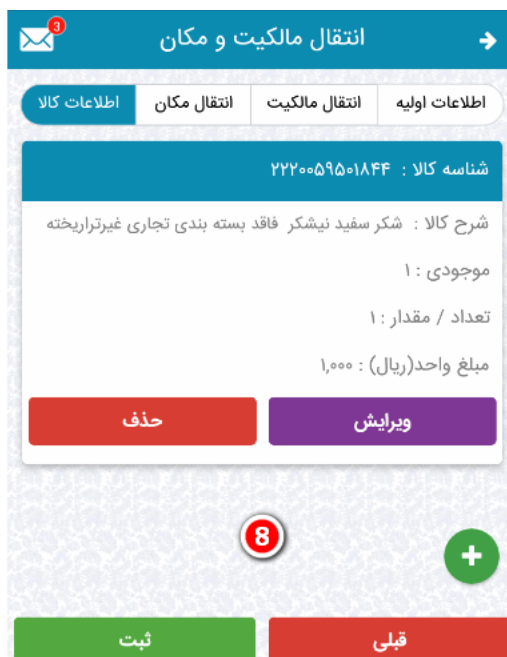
3
انتقال مالکیت و مکان

اطلاعات اولیه
انتقال مالکیت
انتقال مکان
اطلاعات کالا

شناسه کالا : ۲۲۲۰۰۵۹۵۰۱۸۴۴

شرح کالا : شکر سفید نیشکر فاقد بسته بندی تجاری غیرتراریخته

موجودی : ۱

تعداد / مقدار : ۱

مبلغ واحد(ریال) : ۱,۰۰۰

ویرایش
حذف

8

قبلی
ثبت